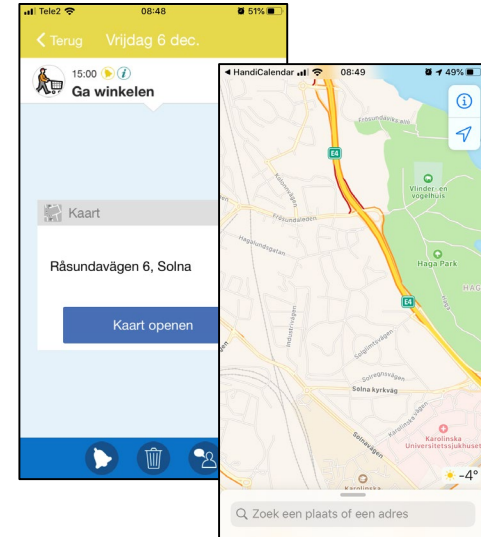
Tele2 08:48 51%
Terug Vrijdag 6 dec.
15:00
Ga winkelen
Kaart
Råsundavägen 6, Solna
Kaart openen

HandiCalendar 08:49 49%
Frösundaviks allé
E4
Frösundaleden
Hagalundsgatan
Vinder- en vogelhuis
Haga Park
HAG
E4
Solnavägen
Solna kyrkväg
Karolinska Universitetssjukhuset
Solnavägen
-4°
Zoek een plaats of een adres